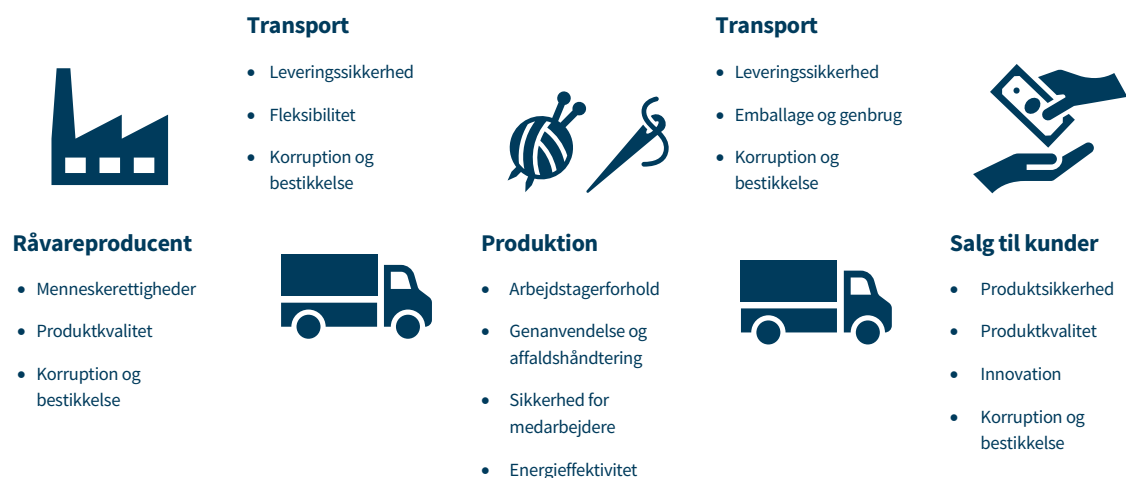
Råvareproducent

- Menneskerettigheder
- Produktkvalitet
- Korruption og bestikkelse

Transport

- Leveringssikkerhed
- Fleksibilitet
- Korruption og bestikkelse

Produktion

- Arbejdstagerforhold
- Genanvendelse og affaldshåndtering
- Sikkerhed for medarbejdere
- Energieffektivitet

Transport

- Leveringssikkerhed
- Emballage og genbrug
- Korruption og bestikkelse

Salg til kunder

- Produktsikkerhed
- Produktkvalitet
- Innovation
- Korruption og bestikkelse